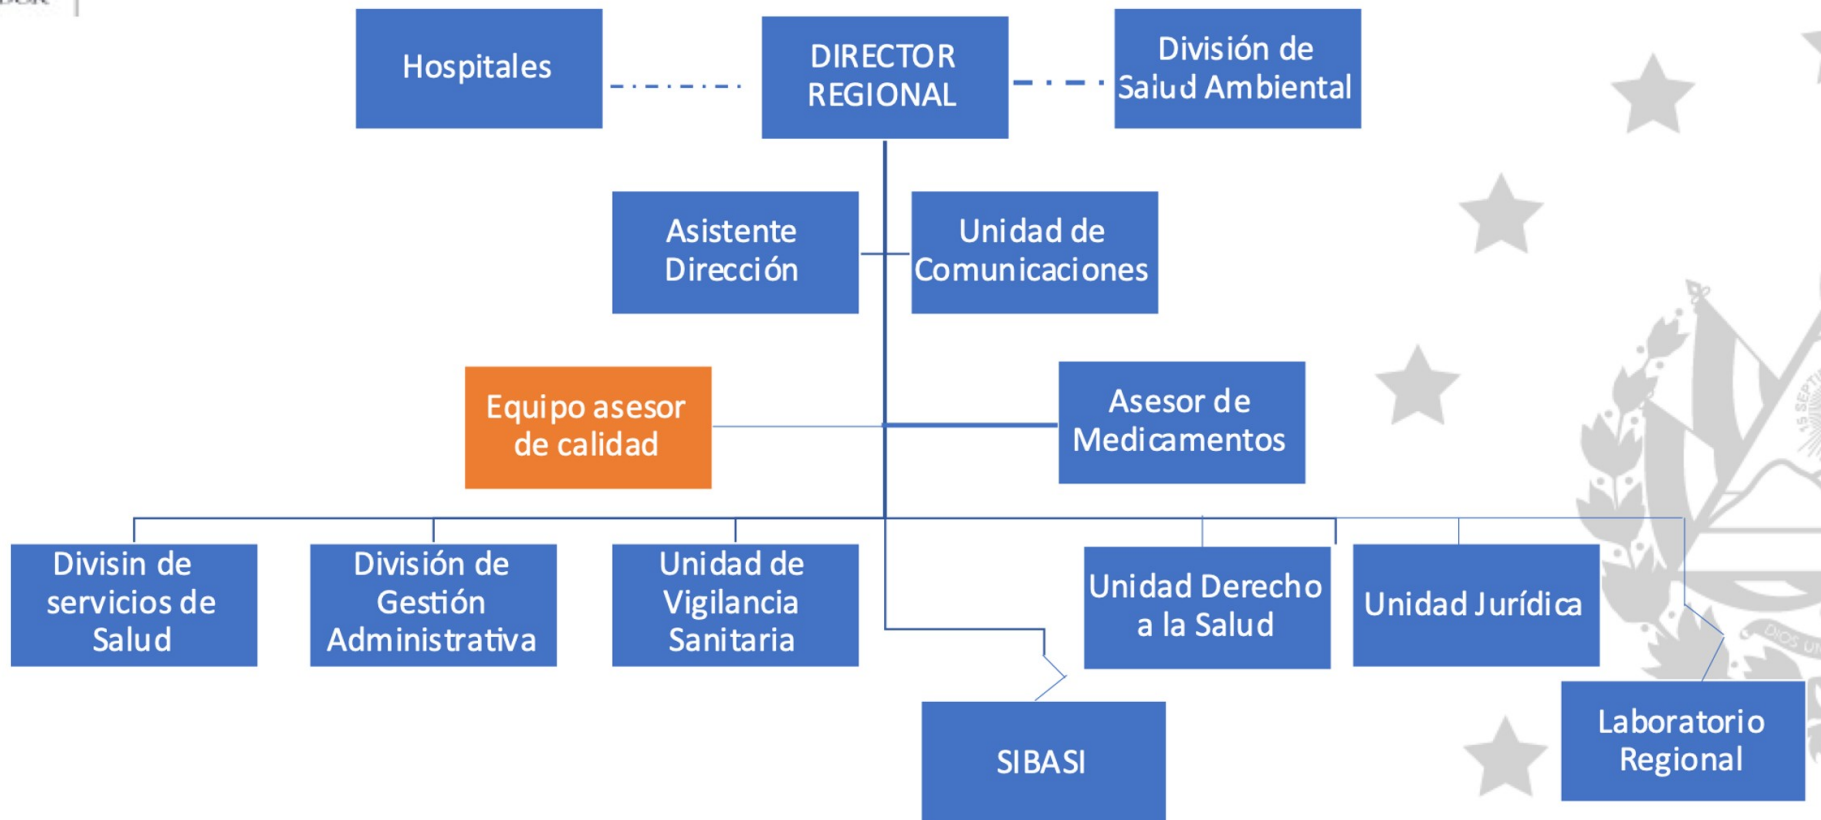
Hospitales

DIRECTOR REGIONAL

División de Salud Ambiental

Asistente Dirección

Unidad de Comunicaciones

Equipo asesor de calidad

Asesor de Medicamentos

Divisin de servicios de Salud

División de Gestión Administrativa

Unidad de Vigilancia Sanitaria

Unidad Derecho a la Salud

Unidad Jurídica

SIBASI

Laboratorio Regional